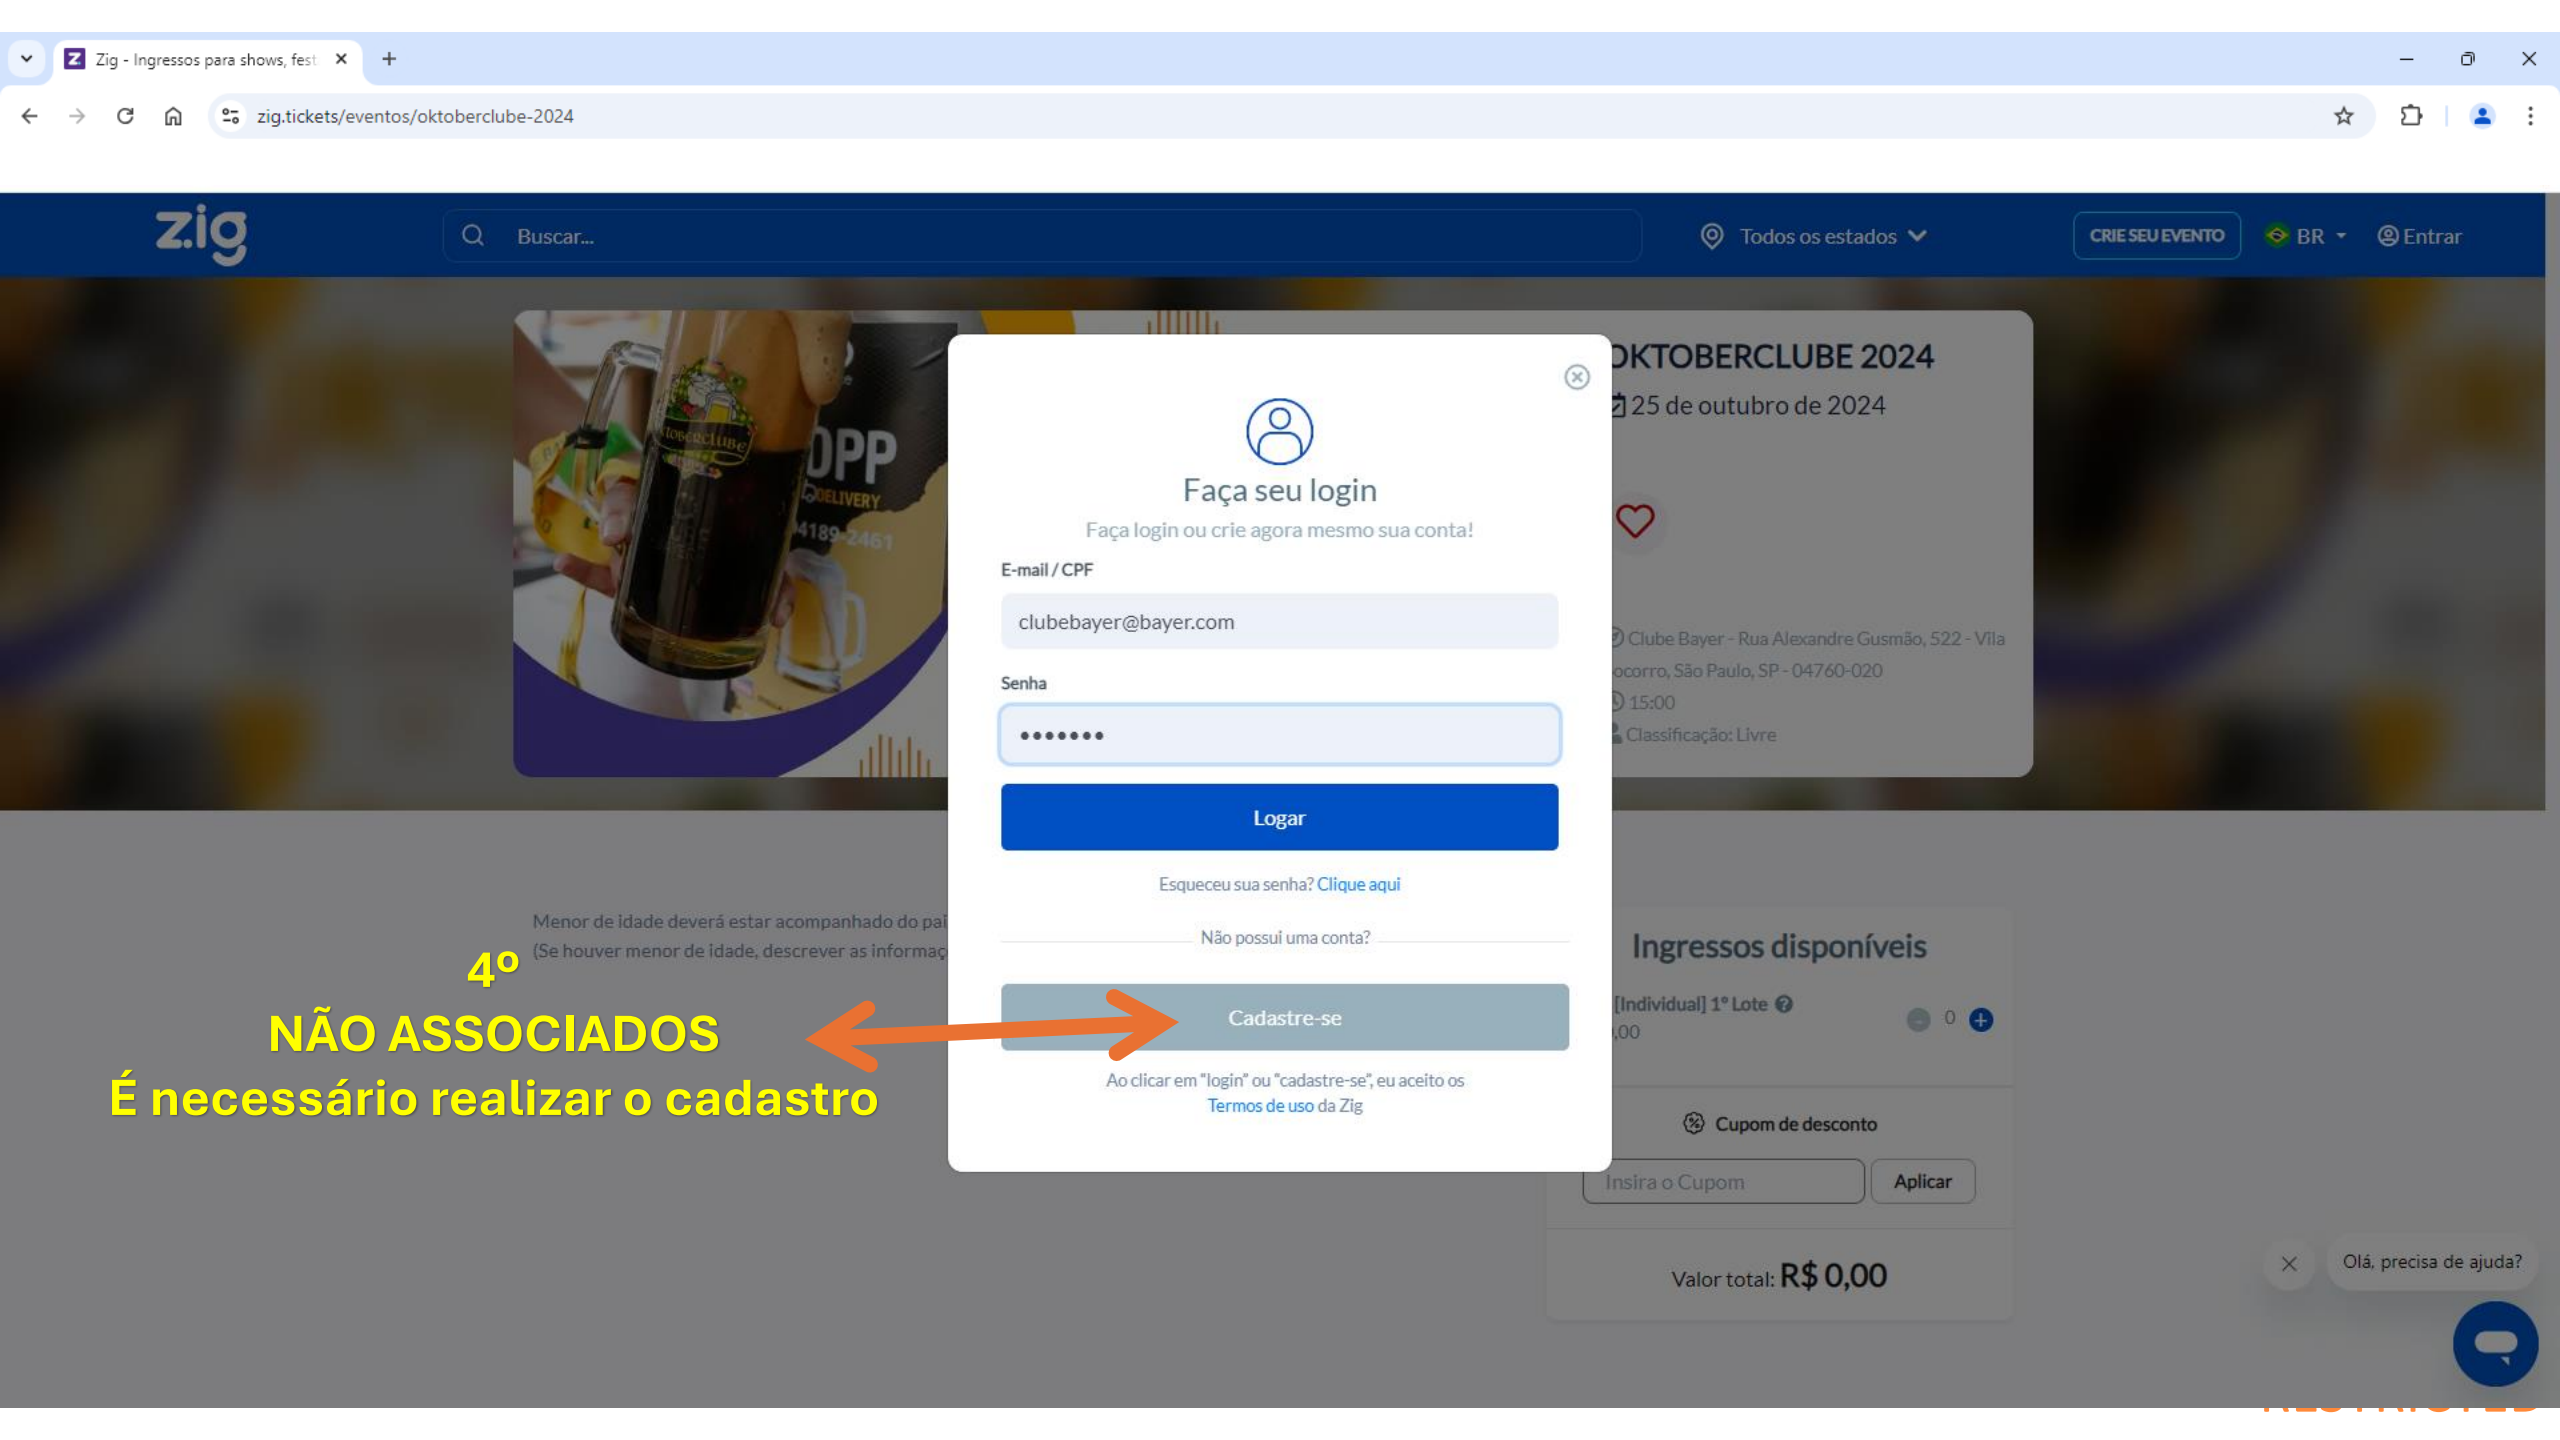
Zig - Ingressos para shows, fest

zig.tickets/eventos/oktoberclube-2024

zig

Buscar...

Todos os estados

CRIE SEU EVENTO

BR

Entrar

OPP
DELIVERY
4189-2461

OKTOBERCLUBE 2024

25 de outubro de 2024

Clube Bayer - Rua Alexandre Gusmão, 522 - Vila Socorro, São Paulo, SP - 04760-020

15:00

Classificação: Livre

Faça seu login

Faça login ou crie agora mesmo sua conta!

E-mail / CPF

clubebayer@bayer.com

Senha

•••••••

Logar

Esqueceu sua senha? Clique aqui

Não possui uma conta?

Cadastre-se

Ao clicar em "login" ou "cadastre-se", eu aceito os Termos de uso da Zig

Menor de idade deverá estar acompanhado do pai
(Se houver menor de idade, descrever as informaç

4º
NÃO ASSOCIADOS
É necessário realizar o cadastro

Ingressos disponíveis

[Individual] 1º Lote

,00

0

Cupom de desconto

Insira o Cupom

Aplicar

Valor total: R$ 0,00

Olá, precisa de ajuda?